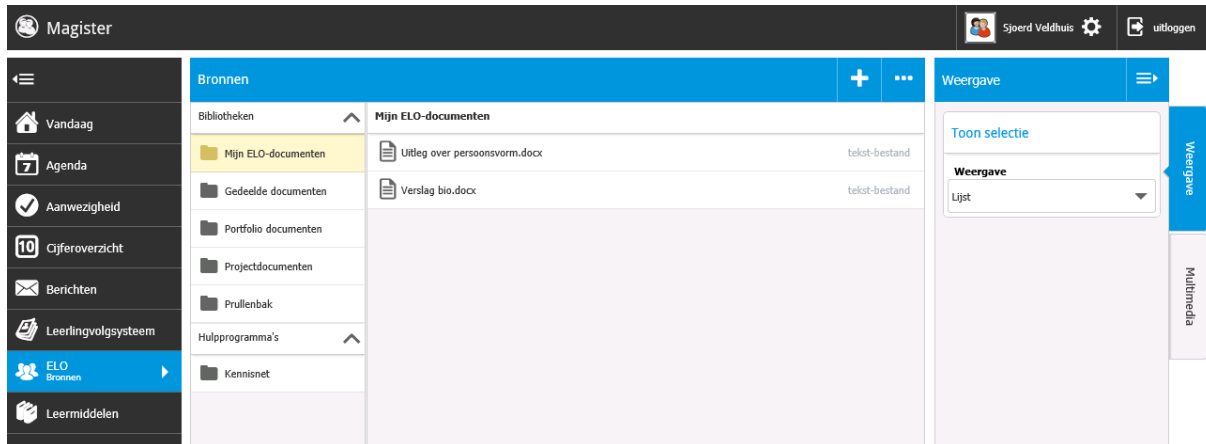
Magister

Sjoerd Veldhuis

uitloggen

Vandaag

Agenda

Aanwezigheid

10 Cijferoverzicht

Berichten

Leerlingvolgsysteem

ELO
Bronnen

Leermiddelen

Bronnen

Bibliotheken

Mijn ELO-documenten

Gedeelde documenten

Portfolio documenten

Projectdocumenten

Prullenbak

Hulpprogramma's

Kennisnet

Mijn ELO-documenten

Uitleg over persoonsvorm.docx tekst-bestand

Verslag bio.docx tekst-bestand

Weergave

Toon selectie

Weergave

Lijst

Weergave

Multimedia